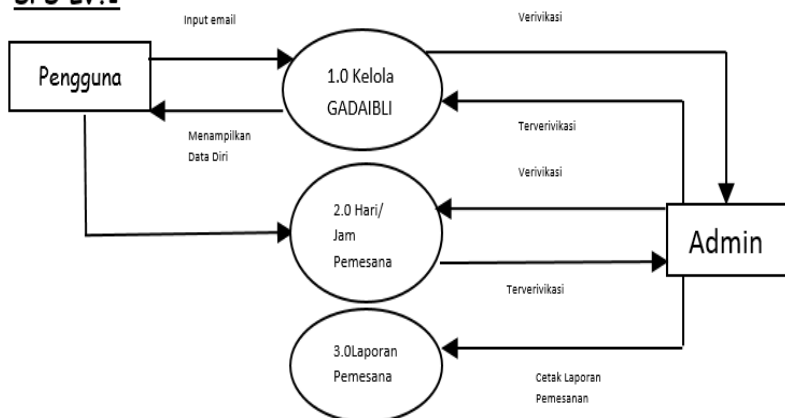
DFD Lv.1

Input email

Verivikasi

Pengguna

1.0 Kelola GADAIBLI

Menampilkan Data Diri

Terverivikasi

Verivikasi

2.0 Hari/ Jam Pemesana

Admin

Terverivikasi

3.0Laporan Pemesana

Cetak Laporan Pemesanan